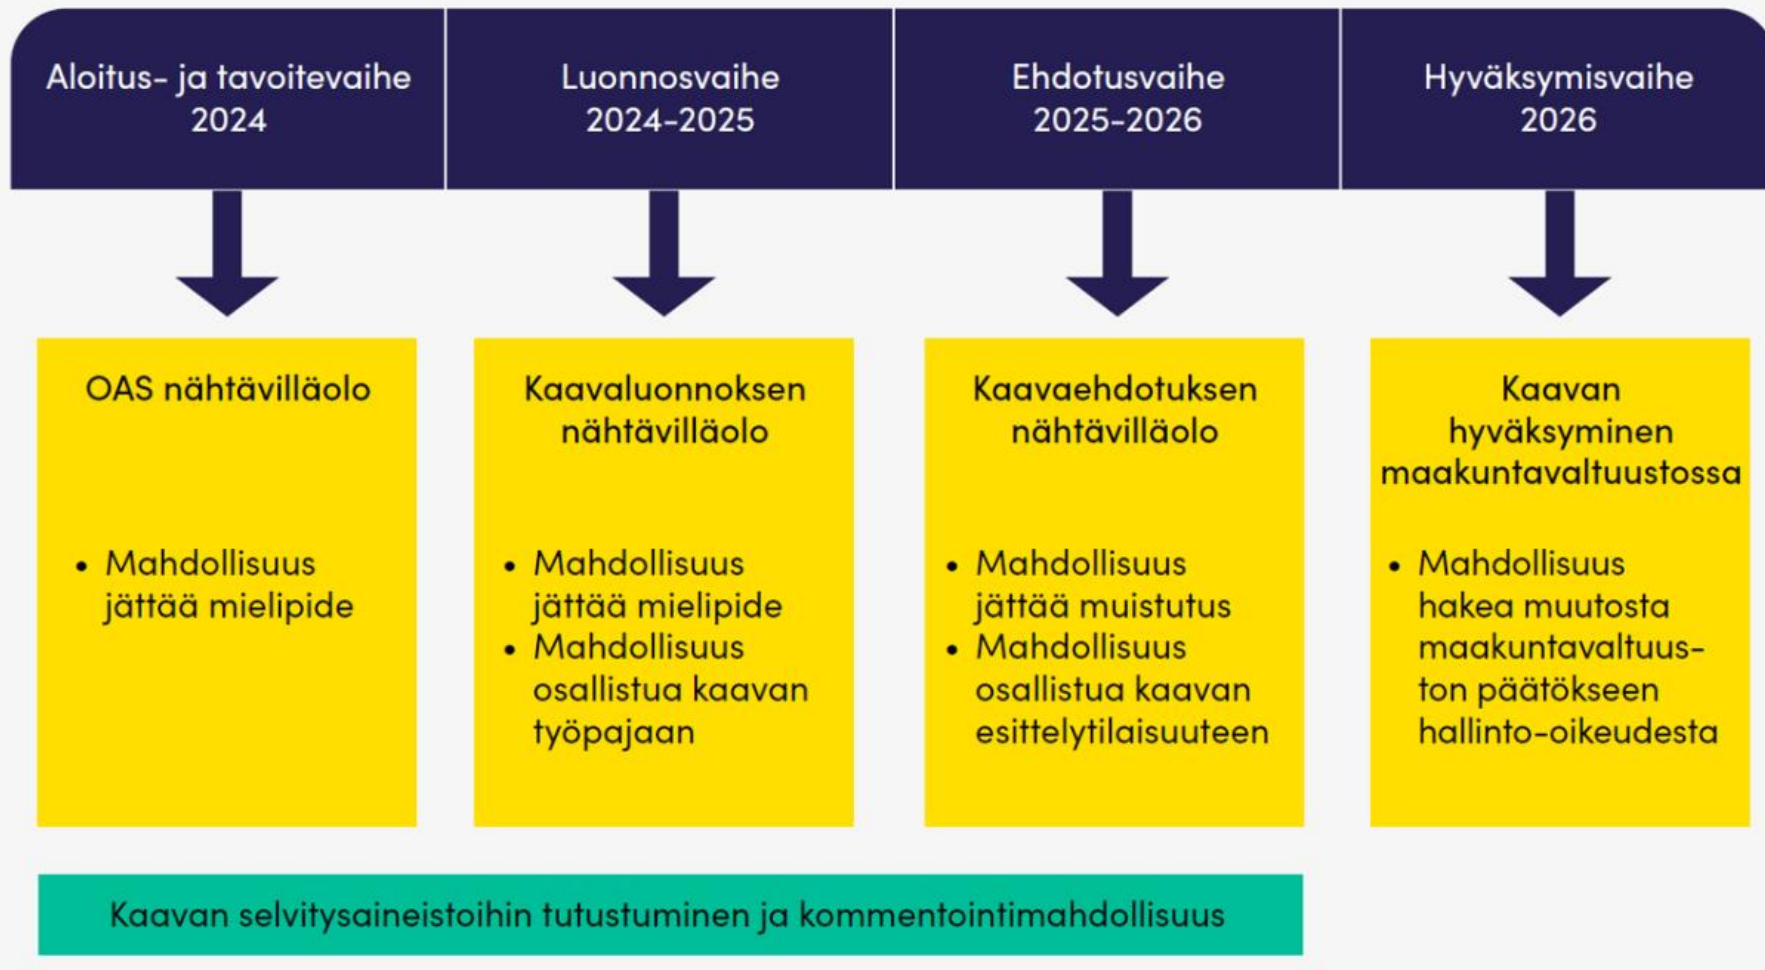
Aloitus- ja tavoitevaihe
2024

Luonnosvaihe
2024-2025

Ehdotusvaihe
2025-2026

Hyväksymisvaihe
2026

OAS nähtävilläolo

• Mahdollisuus jättää mielipide

Kaavaluonnoksen nähtävilläolo

• Mahdollisuus jättää mielipide
• Mahdollisuus osallistua kaavan työpajaan

Kaavaehdotuksen nähtävilläolo

• Mahdollisuus jättää muistutus
• Mahdollisuus osallistua kaavan esittelytilaisuuteen

Kaavan hyväksyminen maakuntavaltuustossa

• Mahdollisuus hakea muutosta maakuntavaltuuston päätökseen hallinto-oikeudesta

Kaavan selvitysaineistoihin tutustuminen ja kommentointimahdollisuus